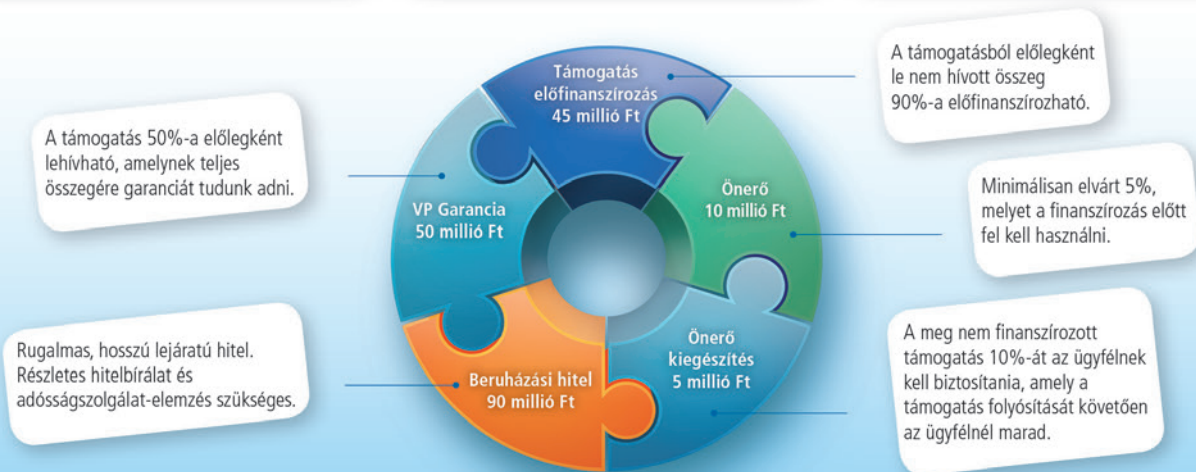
A támogatás 50%-a előlegként lehívható, amelynek teljes összegére garanciát tudunk adni.

Rugalmas, hosszú lejáratú hitel. Részletes hitelbírálat és adósságszolgálat-elemzés szükséges.

Támogatás előfinanszírozás 45 millió Ft

Önerő 10 millió Ft

Önerő kiegészítés 5 millió Ft

Beruházási hitel 90 millió Ft

VP Garancia 50 millió Ft

A támogatásból előlegként le nem hívott összeg 90%-a előfinanszírozható.

Minimálisan elvárt 5%, melyet a finanszírozás előtt fel kell használni.

A meg nem finanszírozott támogatás 10%-át az ügyfélnek kell biztosítania, amely a támogatás folyósítását követően az ügyfélnél marad.